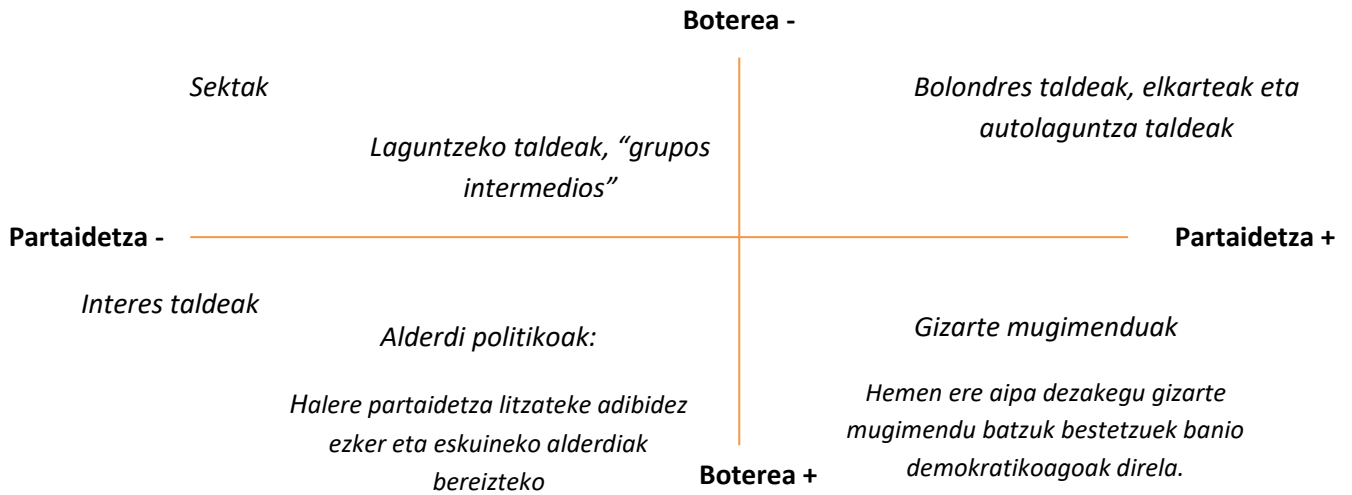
Boterea -

Sektak

Bolondres taldeak, elkarteak eta autolaguntza taldeak

Laguntzeko taldeak, “grupos intermedios”

Partaidetza -

Partaidetza +

Interes taldeak

Alderdi politikoak:

Gizarte mugimenduak

Halere partaidetza litzateke adibidez ezker eta eskuineko alderdiak bereizteko

Hemen ere aipa dezakegu gizarte mugimendu batzuk bestetzuek banio demokratikoagoak direla.

Boterea +